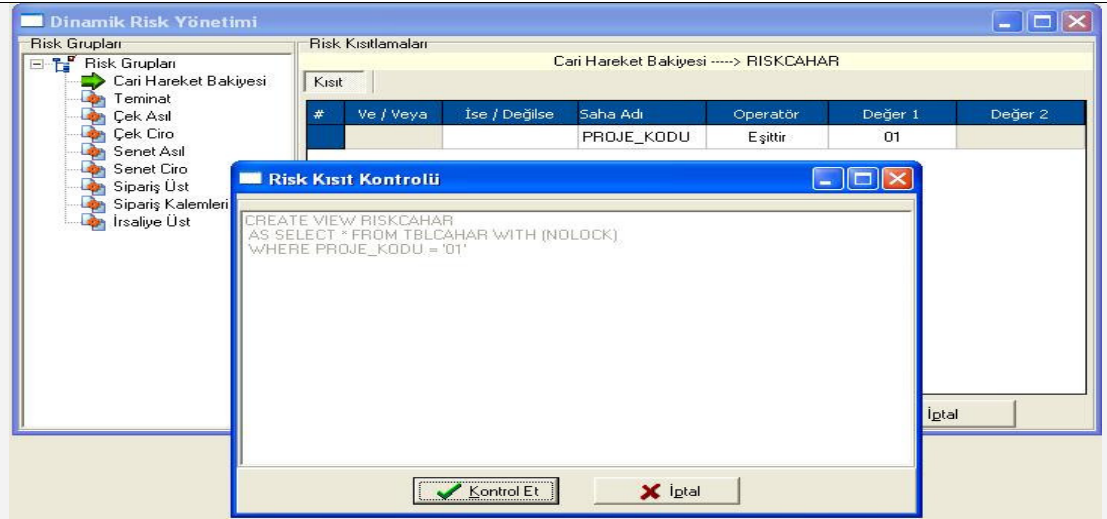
Dinamik Risk Yönetimi

Risk Grupları

Risk Grupları
Cari Hareket Bakiyesi
Teminat
Çek Asıl
Çek Ciro
Senet Asıl
Senet Ciro
Sipariş Üst
Sipariş Kalemleri
İrsaliye Üst

Risk Kısıtlamaları

Cari Hareket Bakiyesi -----> RISKCAHAR

Kısıt

| # | Ve / Veya | İse / Değilse | Saha Adı | Operatör | Değer 1 | Değer 2 |
|---|---|---|---|---|---|---|
| | | | PROJE_KODU | Eşittir | 01 | |

İptal

Risk Kısıt Kontrolü

CREATE VIEW RISKCAHAR
AS SELECT * FROM TBLCAHAR WITH (NOLOCK)
WHERE PROJE_KODU = '01'

Kontrol Et

İptal